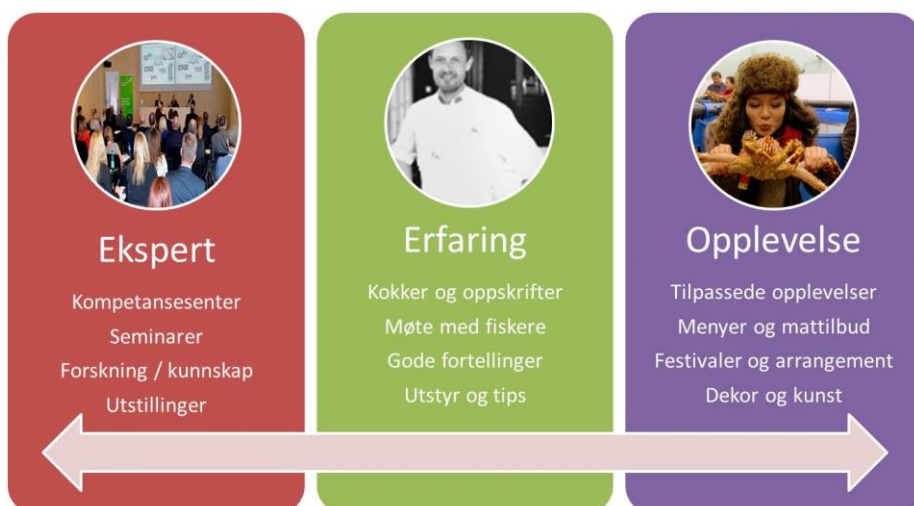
Ekspert

Kompetansesenter
Seminarer
Forskning / kunnskap
Utstillinger

Erfaring

Kokker og oppskrifter
Møte med fiskere
Gode fortellinger
Utstyr og tips

Opplevelse

Tilpassede opplevelser
Menyer og mattilbud
Festivaler og arrangement
Dekor og kunst